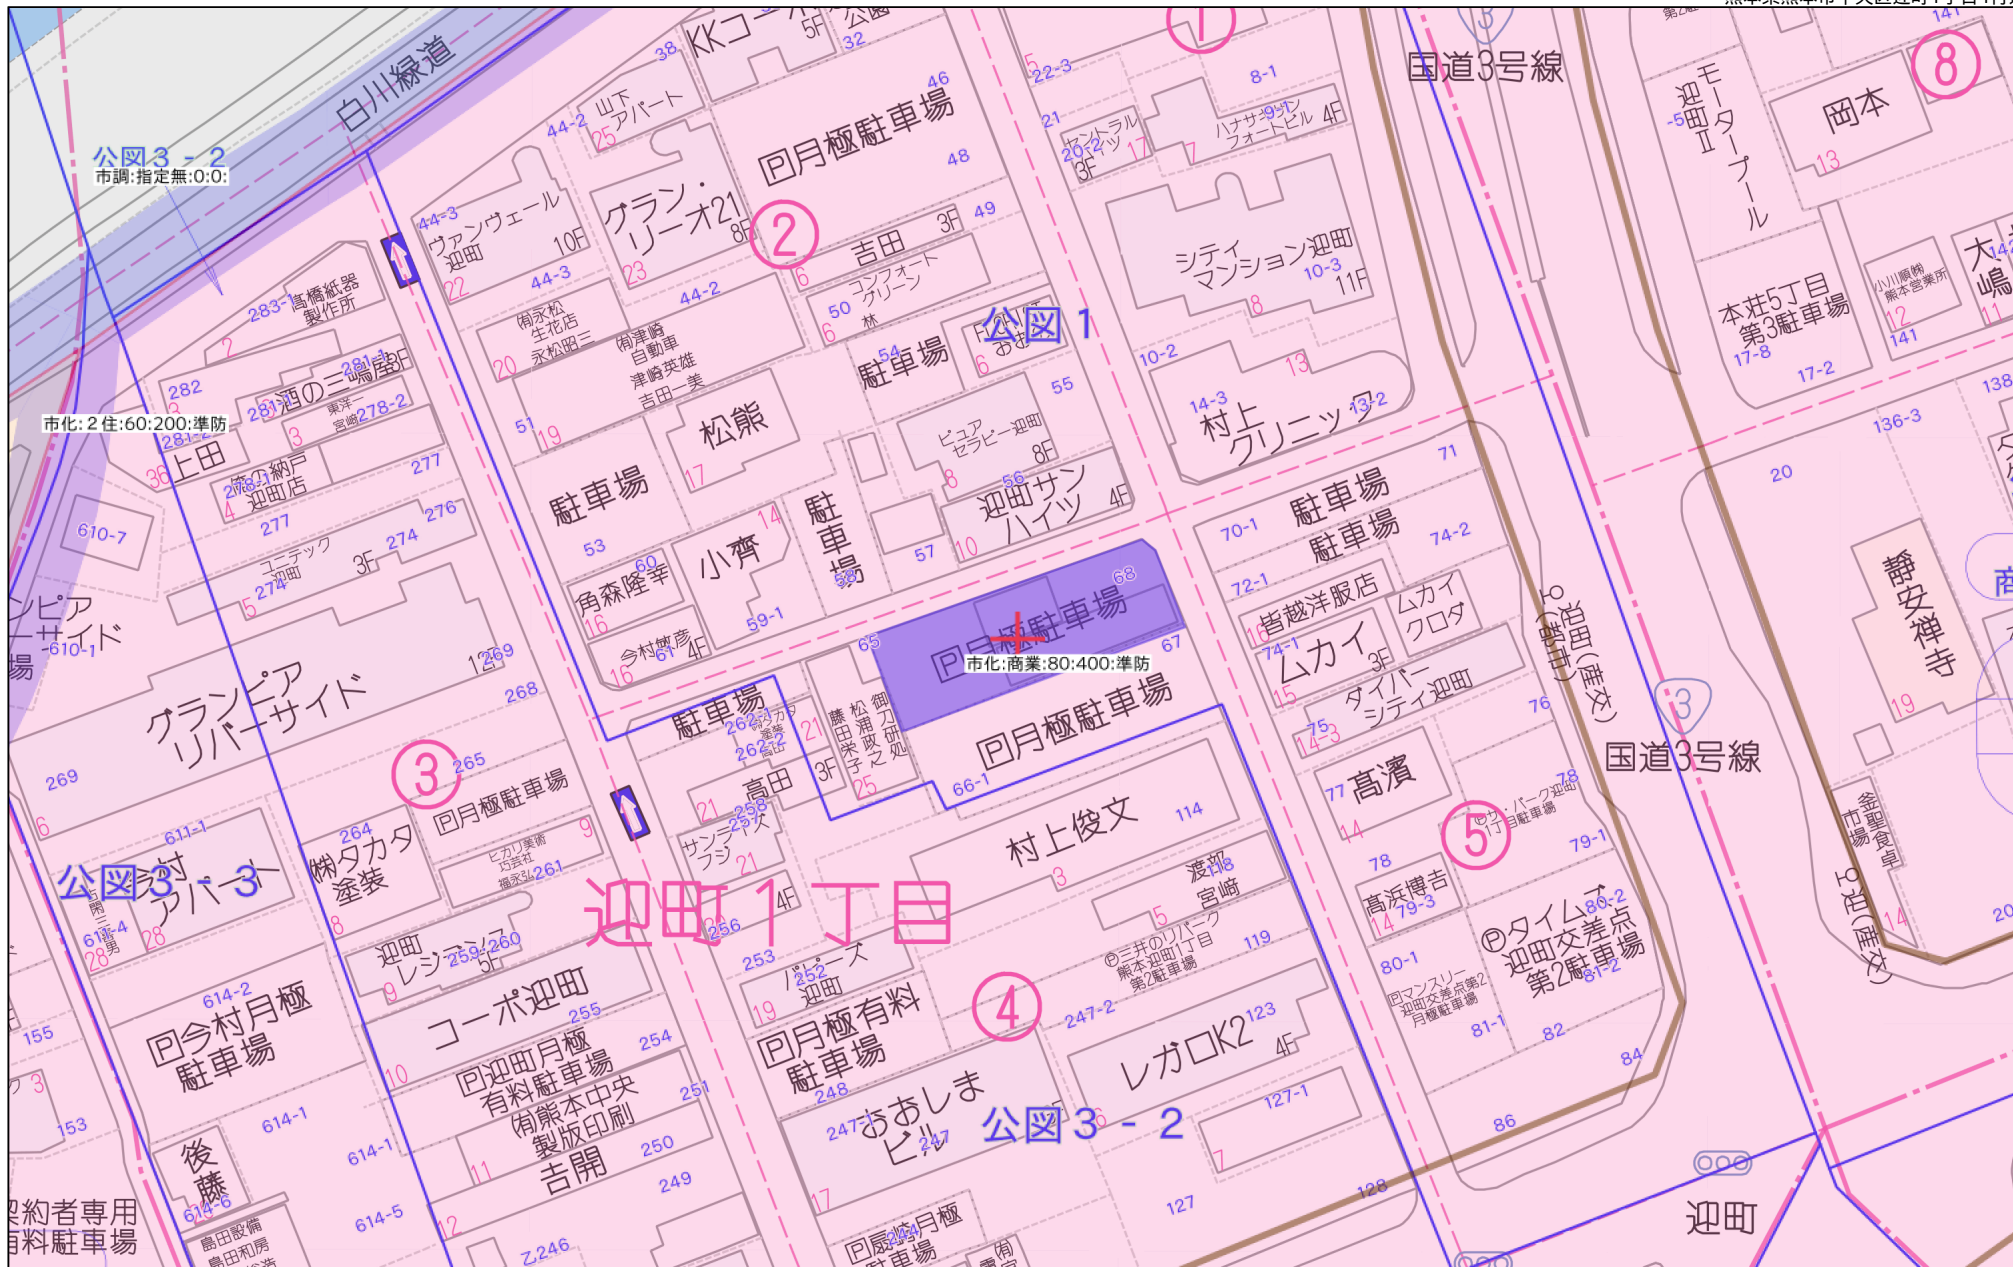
白川緑道
公図 3 - 2
市調:指定無:0:0:
市化: 2 住:60:200:準防
市化:商業:80:400:準防
KKコーポ 5F
公園 32
38
山下アパート
25
44-2
円月極駐車場
46
48
22-3
8-1
国道3号線
モータープール
迎町II
-5
岡本
13
8
1
セントラル迎町 3F
20-2
17
21
ハナサキ9-1ビル 4F
7
44-3
ヴァンウェール迎町 10F
22
グラン・リーオ21 8F
23
2
吉田 3F
49
6
コンフォートグリーン
50
シティマンション迎町 10-3 11F
8
44-3
44-2
㈲永松生花店 永松昭三
㈲津崎自動車 津崎英雄 吉田一美
20
公図 1
6
駐車場 54
6
55
10-2
13
14-3
村上クリニック 13-2
本荘5丁目第3駐車場
17-8
17-2
小川厩舎熊本営業所
12
141
大嶋
283-1 高橋紙器製作所
2
282
281-1 酒の三嶋屋 3F
281 東洋 宮崎 278-2
3
281-2
上田
36
2 高の納戸迎町店
4
277
277
51
19
松熊
17
ピュアセラピー迎町 8F
8
56 迎町サンハイツ 4F
10
71
駐車場
70-1
駐車場
74-2
136-3
138
20
駐車場
53
駐車場
14
駐車場
58
57
610-7
276
274
コーデック迎町 3F
274
5
小齊
60 角森隆幸
16
59-1
68
円月極駐車場
67
65
72-1
皆越洋服店
16
ムカイクロダ
74-1
ムカイ 3F
15
迎町(都市)
(産交)
国道3号線
3
静安禅寺
19
ピア サイド 610-1
1269
268
今村敏彦 61 4F
16
グランピアリバーサイド
269
3
265
6
駐車場
262-3 タカタ塗装
262-2
21
高田 258
3F
藤田栄子
松浦寅之
御刀研処
25
円月極駐車場
66-1
ダイバーシティ迎町
75
14-3
76
高濱
77
14
78
5
サン・パーク迎町月極駐車場
79-1
金聖食堂 市場
迎町(産交)
14
円月極駐車場
9
611-1
264
㈱タカタ塗装
8
ヒカリ美術工芸社
福永弘261
サンテラスフジ 257
21
4F
村上俊文
114
3
渡部 118 宮崎
5
公図 3
村 アパート
611-4 開三男
28
28
迎町1丁目
256
253
(福)三井のリパーク熊本迎町1丁目第2駐車場
119
高浜博吉 79-3
14
80-1
Ⓟタイムズ迎町交差点第2駐車場
80-2
81-2
20
Ⓟマンスリー迎町交差点第2月極駐車場
81-1
82
614-2
円今村月極駐車場
迎町レジデンス 259-260 5F
9
コーポ迎町
255
パレス 252 迎町
19
円月極有料駐車場
248
4
247-2
レガロK2 123 4F
84
155
3
153
254
円迎町月極有料駐車場
10
251
㈲熊本中央製版印刷
250
吉開
11
249
247 おおしまビル 247
公図 3 - 2
127-1
7
86
後藤
614-1
614-1
614-6
614-5
12
島田設備
島田和房
契約者専用
有料駐車場
Z.246
17
円月極駐車場
244
127
128
迎町